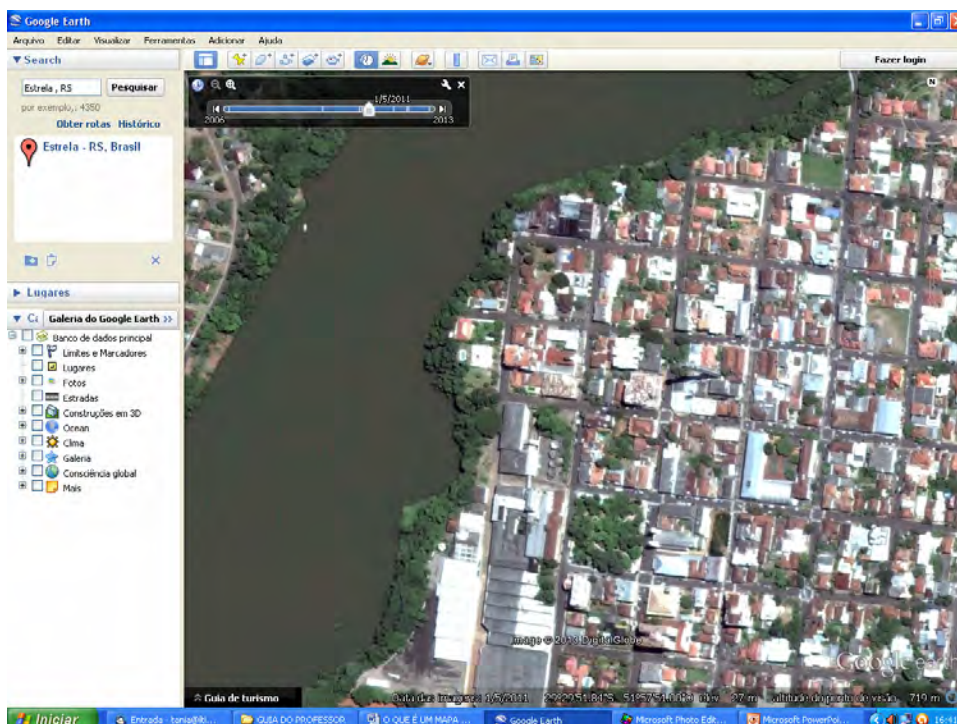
Google Earth

Arquivo Editar Visualizar Ferramentas Adicionar Ajuda

Fazer login

▼Search

Estrela , RS

Pesquisar

por exemplo, 4350

Obter rotas Histórico

Estrela - RS, Brasil

1/5/2011

2006

2013

N

► Lugares

▼ Ca Galeria do Google Earth »

Banco de dados principal

Limites e Marcadores

Lugares

Fotos

Estradas

Construções em 3D

Ocean

Clima

Galeria

Consciência global

Mais

Image © 2013 DigitalGlobe

Google earth

Guia de turismo

Data das imagens: 1/5/2011 29°29'51.84"S 51°57'51.00"O elev 27 m altitude do ponto de visão 719 m

Iniciar

Entrada - tania@kl...

GUIA DO PROFESSOR

O QUE É UM MAPA ...

Google Earth

Microsoft Photo Edit...

Microsoft PowerPoi...

16:4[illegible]